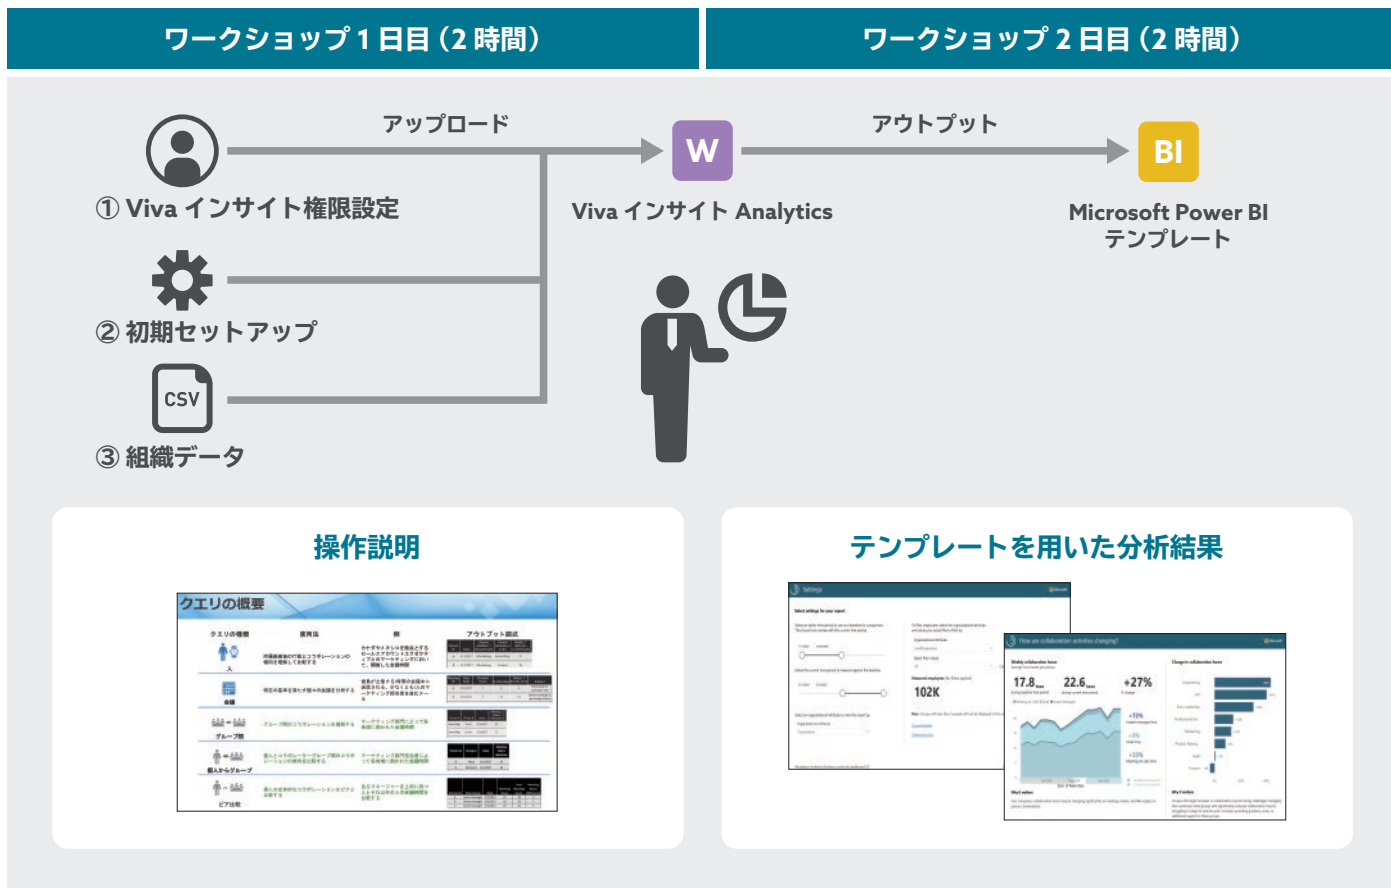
ワークショップ 1 日目（2 時間）

ワークショップ 2 日目（2 時間）

アップロード

① Viva インサイト権限設定

② 初期セットアップ

CSV

③ 組織データ

W

Viva インサイト Analytics

アウトプット

BI

Microsoft Power BI テンプレート

操作説明

クエリの概要

テンプレートを用いた分析結果

17.8

22.6

+27%

102K